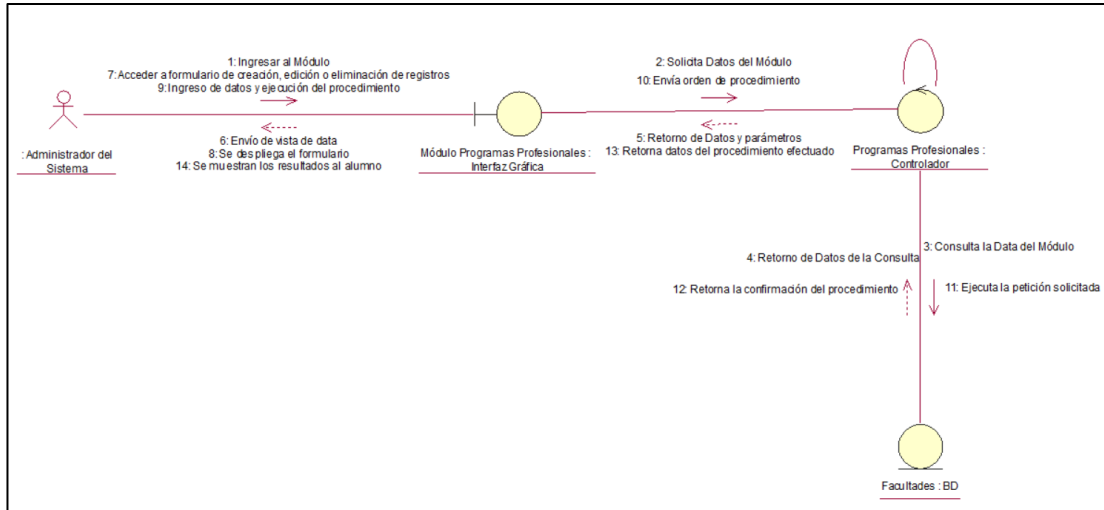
1: Ingresar al Módulo
7: Acceder a formulario de creación, edición o eliminación de registros
9: Ingreso de datos y ejecución del procedimiento

6: Envío de vista de data
8: Se despliega el formulario
14: Se muestran los resultados al alumno

: Administrador del Sistema

Módulo Programas Profesionales : Interfaz Gráfica

2: Solicita Datos del Módulo
10: Envía orden de procedimiento

5: Retorno de Datos y parámetros
13: Retorna datos del procedimiento efectuado

Programas Profesionales : Controlador

3: Consulta la Data del Módulo
4: Retorno de Datos de la Consulta
12: Retorna la confirmación del procedimiento
11: Ejecuta la petición solicitada

Facultades : BD